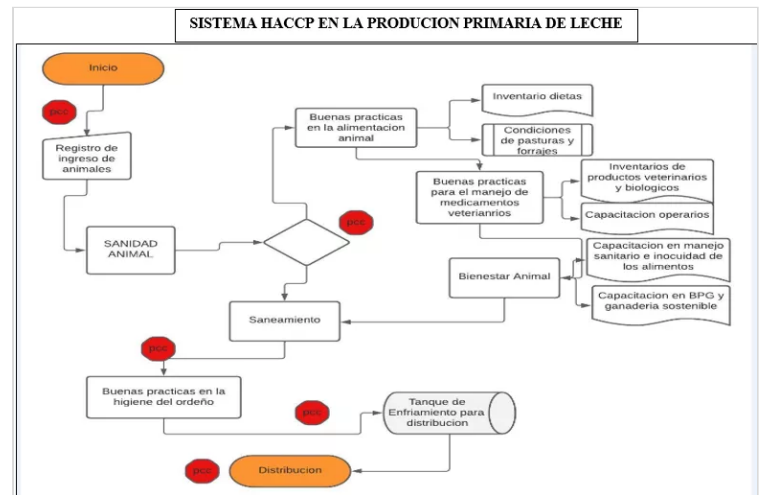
SISTEMA HACCP EN LA PRODUCION PRIMARIA DE LECHE

Inicio

pcc

Registro de ingreso de animales

SANIDAD ANIMAL

pcc

Buenas practicas en la alimentacion animal

Inventario dietas

Condiciones de pasturas y forrajes

Buenas practicas para el manejo de medicamentos veterianrios

Inventarios de productos veterinarios y biologicos

Capacitacion operarios

Capacitacion en manejo sanitario e inocuidad de los alimentos

Bienestar Animal

Capacitacion en BPG y ganaderia sostenible

Saneamiento

pcc

Buenas practicas en la higiene del ordeño

pcc

Tanque de Enfriamiento para distribucion

pcc

Distribucion